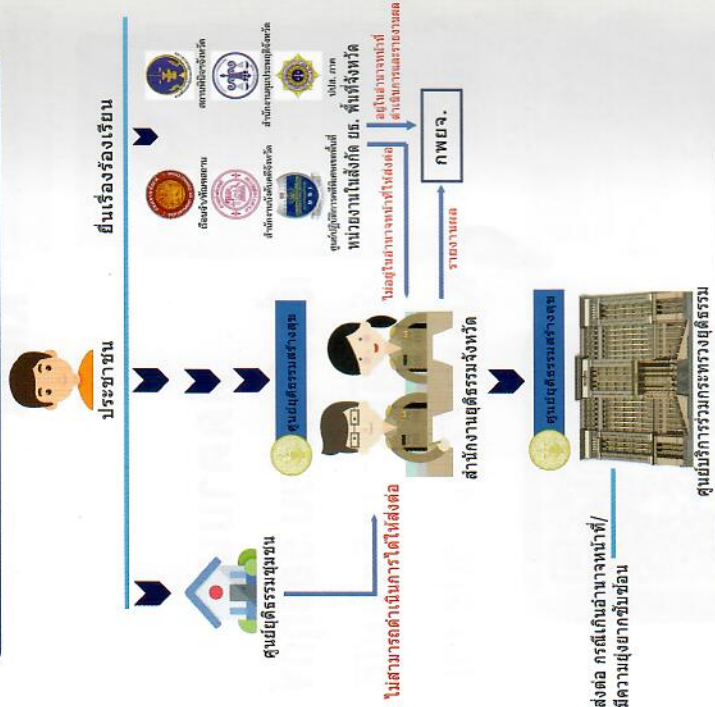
ประชาชน

ยื่นเรื่องร้องเรียน

ศูนย์ยุติธรรมชุมชน

ไม่สามารถดำเนินการได้ให้ส่งต่อ

ศูนย์ยุติธรรมสร้างสุข

สำนักงานยุติธรรมจังหวัด

สำนักงานอัยการจังหวัด

อัยการคุ้มครองสิทธิ

สถานพินิจจังหวัด

สำนักงานคุมประพฤติจังหวัด

ศูนย์ปฏิบัติการต่อต้านการทุจริต

ป.ป.ท. ภาค

หน่วยงานในสังกัด ยธ. พื้นที่จังหวัด

ไม่อยู่ในอำนาจหน้าที่ให้ส่งต่อ

อยู่ในอำนาจหน้าที่ ดำเนินการและรายงานผล

รายงานผล

กพยจ.

ศูนย์ยุติธรรมสร้างสุข

ศูนย์บริการร่วมกระทรวงยุติธรรม

ส่งต่อ กรณีเกินอำนาจหน้าที่/ มีความยุ่งยากซับซ้อน